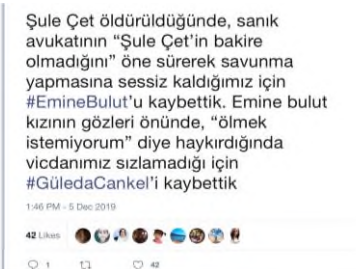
Şule Çet öldürüldüğünde, sanık avukatının "Şule Çet'in bakire olmadığı" öne sürerek savunma yapmasına sessiz kaldığımız için #EmineBulut'u kaybettik. Emine bulut kızının gözleri önünde, "ölmek istemiyorum" diye haykırdığında vicdanımız sızlamadığı için #GüledaCankel'i kaybettik

1:46 PM - 5 Dec 2019

42 Likes

1 42